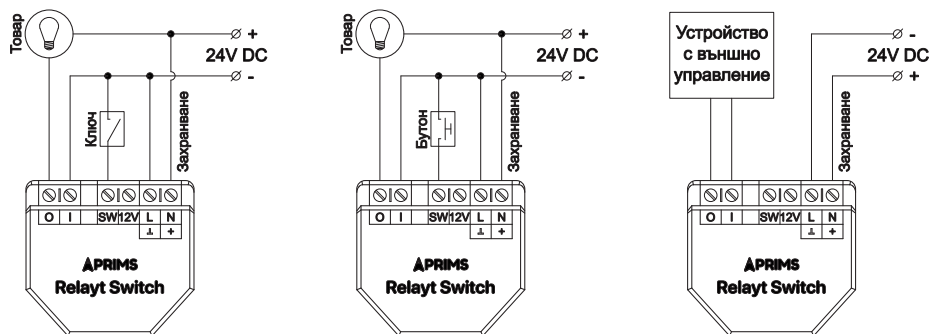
Товар
+
24V DC
-
Ключ
Захранване
O I SW 12V L N
⊥ +
APRIMS
Relayt Switch

Товар
+
24V DC
-
Бутон
Захранване
O I SW 12V L N
⊥ +
APRIMS
Relayt Switch

Устройство с външно управление
-
24V DC
+
Захранване
O I SW 12V L N
⊥ +
APRIMS
Relayt Switch